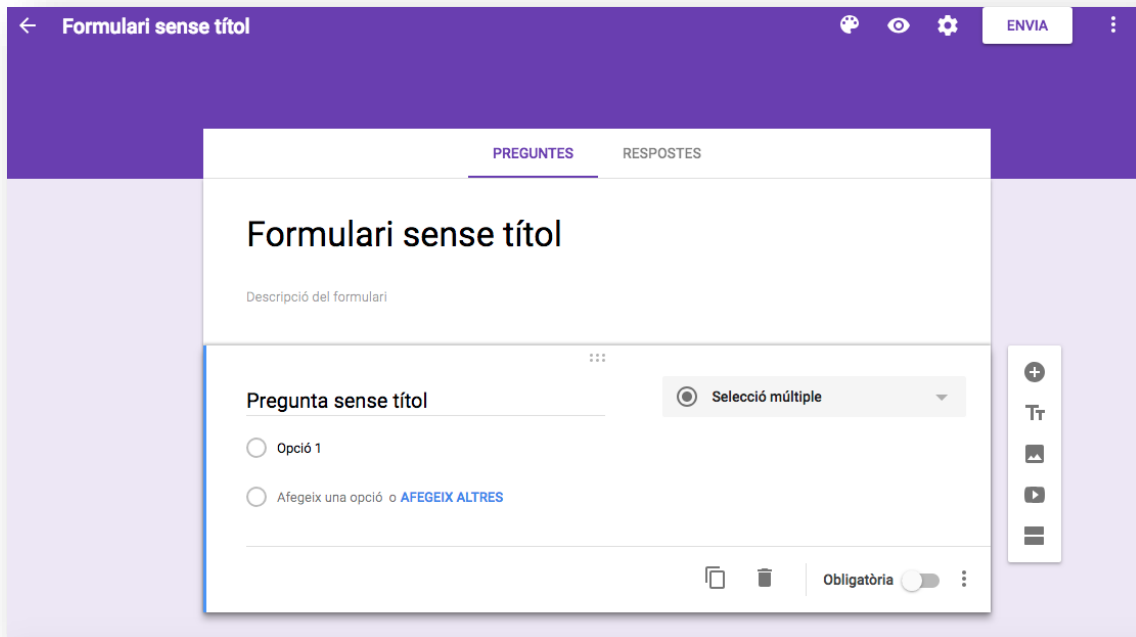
Formulari sense títol

ENVIA

PREGUNTES

RESPOSTES

Formulari sense títol

Descripció del formulari

Pregunta sense títol

Selecció múltiple

Opció 1

Afegeix una opció o AFEGEIX ALTRES

Obligatòria

TT